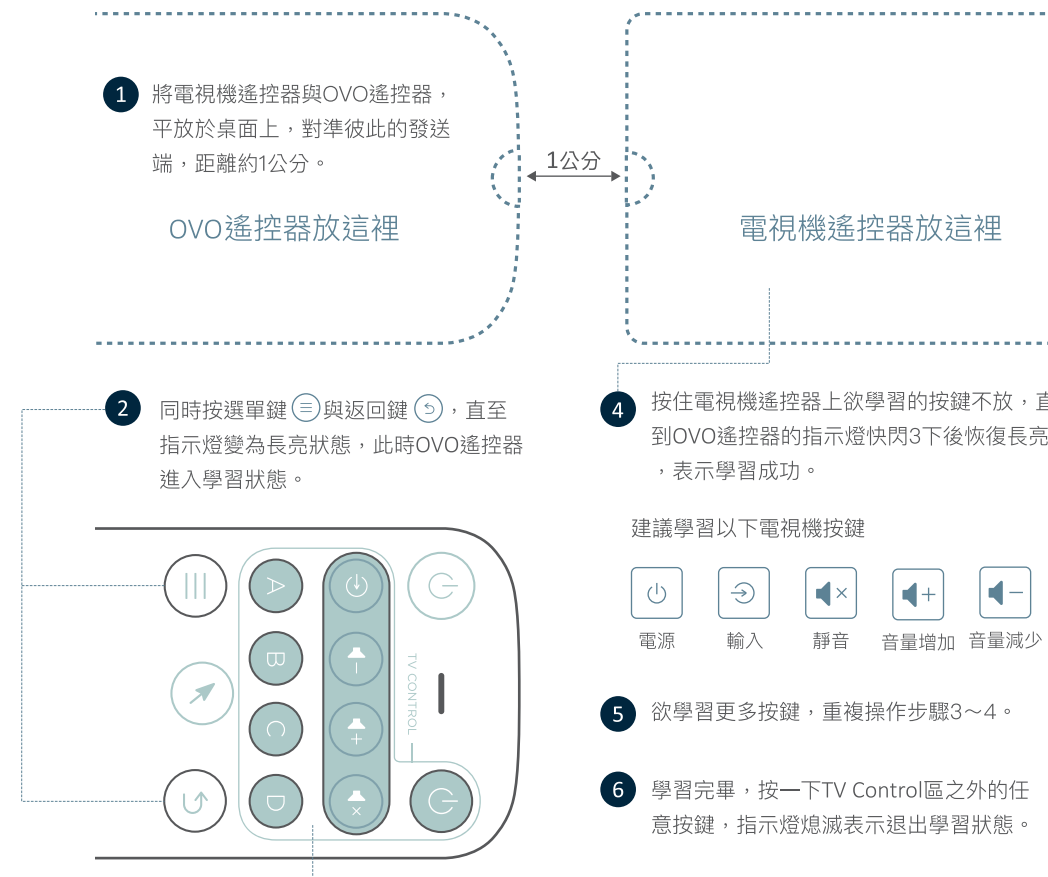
1 將電視機遙控器與OVO遙控器，平放於桌面上，對準彼此的發送端，距離約1公分。

OVO遙控器放這裡

1公分

電視機遙控器放這裡

2 同時按選單鍵 ☰ 與返回鍵 ↺，直至指示燈變為長亮狀態，此時OVO遙控器進入學習狀態。

A
B
C
D
TV CONTROL

4 按住電視機遙控器上欲學習的按鍵不放，直到OVO遙控器的指示燈快閃3下後恢復長亮，表示學習成功。

建議學習以下電視機按鍵

電源 輸入 靜音 音量增加 音量減少

5 欲學習更多按鍵，重複操作步驟3～4。

6 學習完畢，按一下TV Control區之外的任意按鍵，指示燈熄滅表示退出學習狀態。